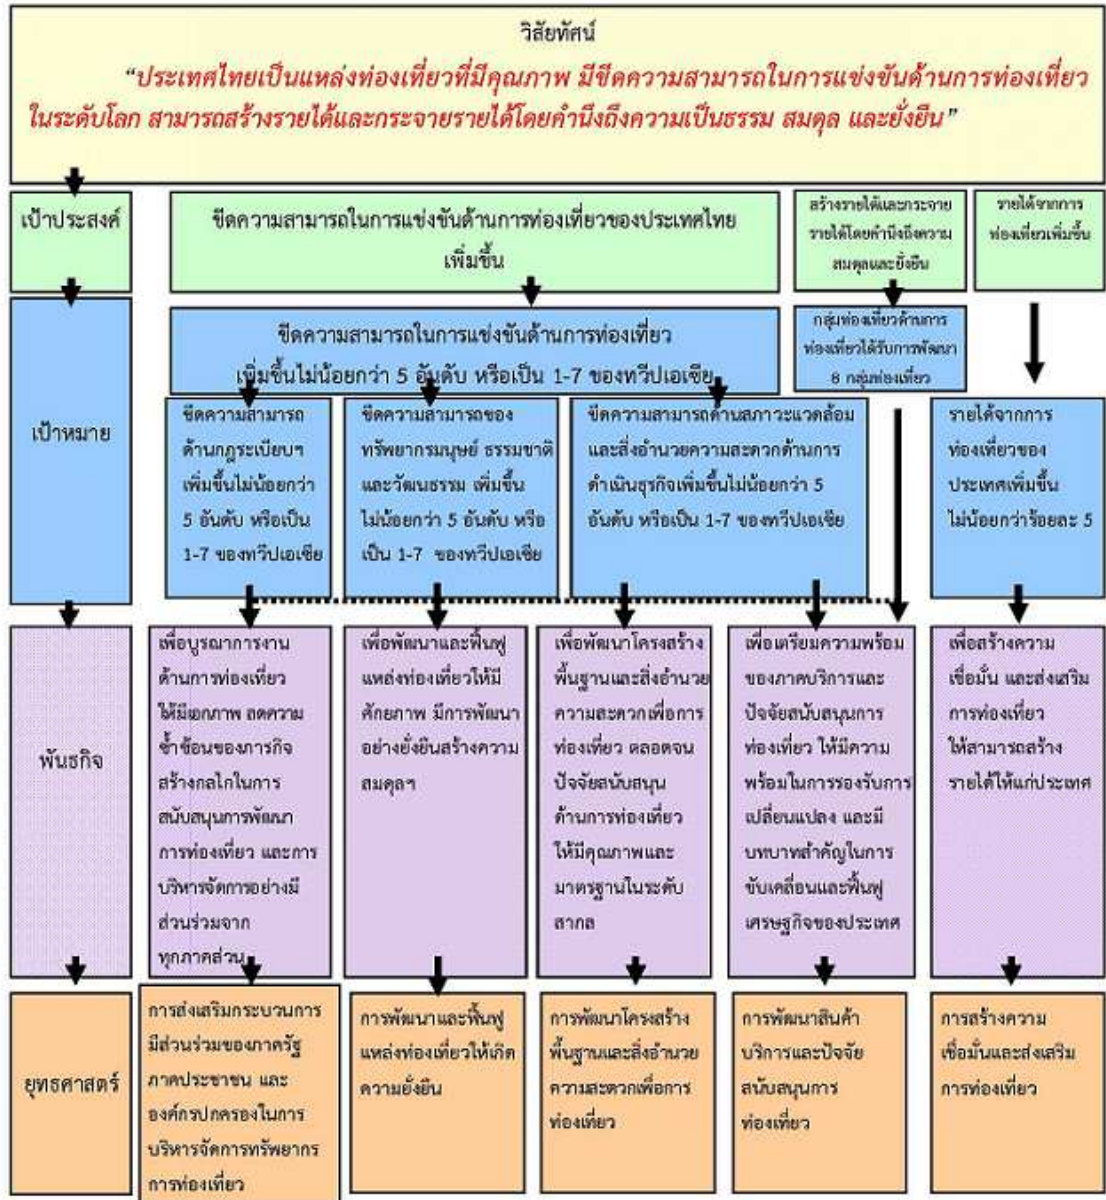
วิสัยทัศน์

"ประเทศไทยเป็นแหล่งท่องเที่ยวที่มีคุณภาพ มีขีดความสามารถในการแข่งขันด้านการท่องเที่ยวในระดับโลก สามารถสร้างรายได้และกระจายรายได้โดยคำนึงถึงความเป็นธรรม สมดุล และยั่งยืน"

เป้าประสงค์

ขีดความสามารถในการแข่งขันด้านการท่องเที่ยวของประเทศไทยเพิ่มขึ้น

สร้างรายได้และกระจายรายได้โดยคำนึงถึงความสมดุลและยั่งยืน

รายได้จากการท่องเที่ยวเพิ่มขึ้น

เป้าหมาย

ขีดความสามารถในการแข่งขันด้านการท่องเที่ยวเพิ่มขึ้นไม่น้อยกว่า 5 อันดับ หรือเป็น 1-7 ของทวีปเอเชีย

กลุ่มท่องเที่ยวด้านการท่องเที่ยวได้รับการพัฒนา 8 กลุ่มท่องเที่ยว

ขีดความสามารถด้านกฎระเบียบฯ เพิ่มขึ้นไม่น้อยกว่า 5 อันดับ หรือเป็น 1-7 ของทวีปเอเชีย

ขีดความสามารถของทรัพยากรมนุษย์ ธรรมชาติ และวัฒนธรรม เพิ่มขึ้นไม่น้อยกว่า 5 อันดับ หรือเป็น 1-7 ของทวีปเอเชีย

ขีดความสามารถด้านสภาวะแวดล้อมและสิ่งอำนวยความสะดวกด้านการดำเนินธุรกิจเพิ่มขึ้นไม่น้อยกว่า 5 อันดับ หรือเป็น 1-7 ของทวีปเอเชีย

รายได้จากการท่องเที่ยวของประเทศเพิ่มขึ้นไม่น้อยกว่าร้อยละ 5

พันธกิจ

เพื่อบูรณาการงานด้านการท่องเที่ยวให้มีเอกภาพ ลดความซ้ำซ้อนของภารกิจ สร้างกลไกในการสนับสนุนการพัฒนาการท่องเที่ยว และการบริหารจัดการอย่างมีส่วนร่วมจากทุกภาคส่วน

เพื่อพัฒนาและฟื้นฟูแหล่งท่องเที่ยวให้มีศักยภาพ มีการพัฒนาอย่างยั่งยืนสร้างความสมดุลฯ

เพื่อพัฒนาโครงสร้างพื้นฐานและสิ่งอำนวยความสะดวกเพื่อการท่องเที่ยว ตลอดจนปัจจัยสนับสนุนด้านการท่องเที่ยวให้มีคุณภาพและมาตรฐานในระดับสากล

เพื่อเตรียมความพร้อมของภาคบริการและปัจจัยสนับสนุนการท่องเที่ยว ให้มีความพร้อมในการรองรับการเปลี่ยนแปลง และมีบทบาทสำคัญในการขับเคลื่อนและฟื้นฟูเศรษฐกิจของประเทศ

เพื่อสร้างความเชื่อมั่น และส่งเสริมการท่องเที่ยว ให้สามารถสร้างรายได้ให้แก่ประเทศ

ยุทธศาสตร์

การส่งเสริมกระบวนการมีส่วนร่วมของภาครัฐ ภาคประชาชน และองค์กรปกครองในการบริหารจัดการทรัพยากรการท่องเที่ยว

การพัฒนาและฟื้นฟูแหล่งท่องเที่ยวให้เกิดความยั่งยืน

การพัฒนาโครงสร้างพื้นฐานและสิ่งอำนวยความสะดวกเพื่อการท่องเที่ยว

การพัฒนาสินค้า บริการและปัจจัยสนับสนุนการท่องเที่ยว

การสร้างความเชื่อมั่นและส่งเสริมการท่องเที่ยว